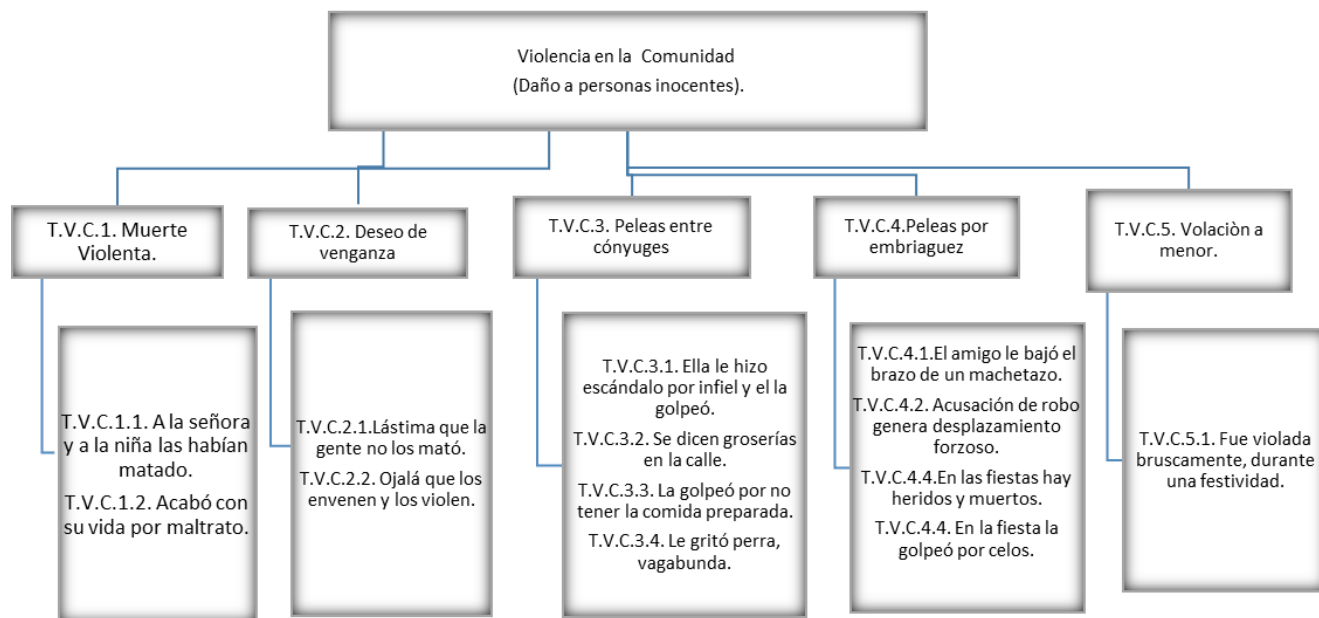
Violencia en la Comunidad
(Daño a personas inocentes).

T.V.C.1. Muerte Violenta.

T.V.C.1.1. A la señora y a la niña las habían matado.

T.V.C.1.2. Acabó con su vida por maltrato.

T.V.C.2. Deseo de venganza

T.V.C.2.1.Lástima que la gente no los mató.

T.V.C.2.2. Ojalá que los envenen y los violen.

T.V.C.3. Peleas entre cónyuges

T.V.C.3.1. Ella le hizo escándalo por infiel y el la golpeó.

T.V.C.3.2. Se dicen groserías en la calle.

T.V.C.3.3. La golpeó por no tener la comida preparada.

T.V.C.3.4. Le gritó perra, vagabunda.

T.V.C.4.Peleas por embriaguez

T.V.C.4.1.El amigo le bajó el brazo de un machetazo.

T.V.C.4.2. Acusación de robo genera desplazamiento forzoso.

T.V.C.4.4.En las fiestas hay heridos y muertos.

T.V.C.4.4. En la fiesta la golpeó por celos.

T.V.C.5. Volaciòn a menor.

T.V.C.5.1. Fue violada bruscamente, durante una festividad.